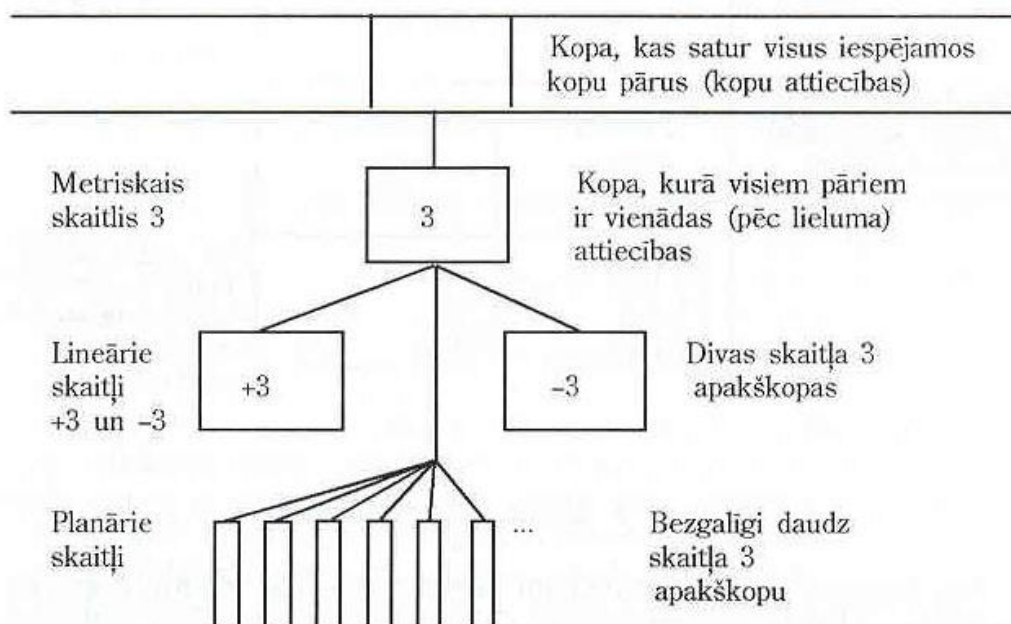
Kopa, kas satur visus iespējamos kopu pārus (kopu attiecības)

Metriskais skaitlis 3

3

Kopa, kurā visiem pāriem ir vienādas (pēc lieluma) attiecības

Lineārie skaitļi +3 un –3

+3

–3

Divas skaitļa 3 apakškopas

Planārie skaitļi

...

Bezgalīgi daudz skaitļa 3 apakškopu